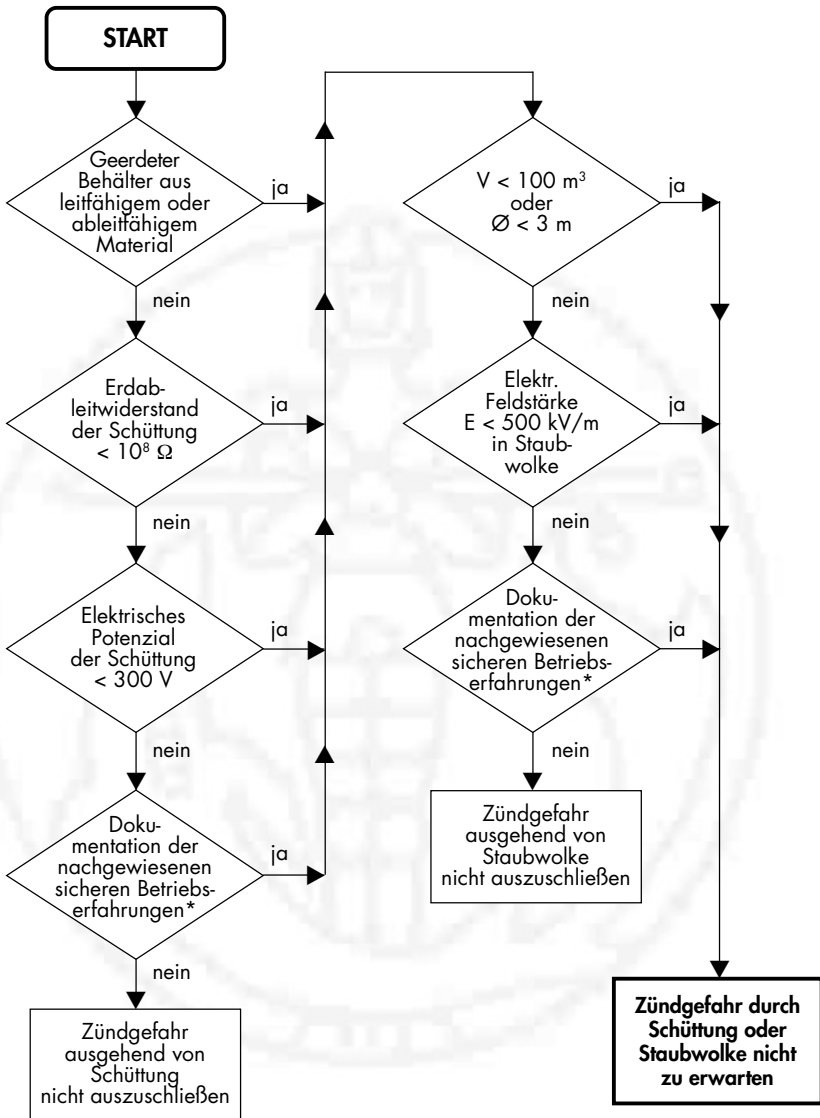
START

Geerdeter Behälter aus leitfähigem oder ableitfähigem Material

ja

nein

Erdableitwiderstand der Schüttung < $10^8$ Ω

ja

nein

Elektrisches Potenzial der Schüttung < 300 V

ja

nein

Dokumentation der nachgewiesenen sicheren Betriebserfahrungen*

ja

nein

Zündgefahr ausgehend von Schüttung nicht auszuschließen

V < 100 $m^3$ oder Ø < 3 m

ja

nein

Elektr. Feldstärke E < 500 kV/m in Staubwolke

ja

nein

Dokumentation der nachgewiesenen sicheren Betriebserfahrungen*

ja

nein

Zündgefahr ausgehend von Staubwolke nicht auszuschließen

Zündgefahr durch Schüttung oder Staubwolke nicht zu erwarten